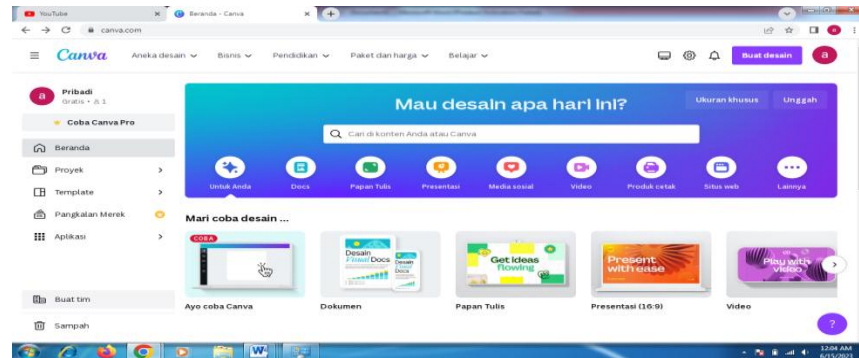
YouTube
Beranda - Canva
canva.com

Canva
Aneka desain
Bisnis
Pendidikan
Paket dan harga
Belajar
Buat desain
a

a
Pribadi
Gratis • 1
Coba Canva Pro
Beranda
Proyek
Template
Pangkalan Merek
Aplikasi
Buat tim
Sampah

Mau desain apa hari ini?
Ukuran khusus
Unggah
Cari di konten Anda atau Canva

Untuk Anda
Docs
Papan Tulis
Presentasi
Media sosial
Video
Produk cetak
Situs web
Lainnya

Mari coba desain ...
COBA
Desain Final Docs
Desain Docs
Get ideas flowing
Present with ease
Play with video
Ayo coba Canva
Dokumen
Papan Tulis
Presentasi (16:9)
Video

?
12:04 AM
6/15/2023